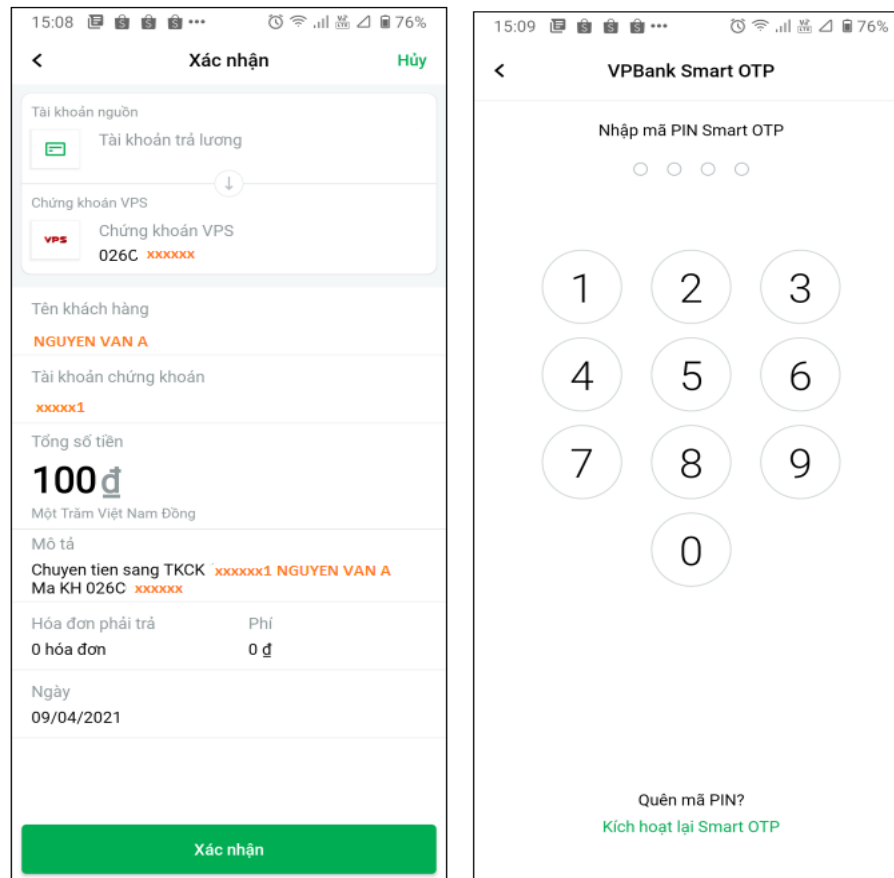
15:08 76%

<

Xác nhận

Hủy

Tài khoản nguồn

Tài khoản trả lương

Chứng khoán VPS

VPS

Chứng khoán VPS

026C xxxxxx

Tên khách hàng

NGUYEN VAN A

Tài khoản chứng khoán

xxxxx1

Tổng số tiền

100 ₫

Một Trăm Việt Nam Đồng

Mô tả

Chuyen tien sang TKCK xxxxxx1 NGUYEN VAN A Ma KH 026C xxxxxx

Hóa đơn phải trả

0 hóa đơn

Phí

0 ₫

Ngày

09/04/2021

Xác nhận

15:09 76%

<

VPBank Smart OTP

Nhập mã PIN Smart OTP

1 2 3
4 5 6
7 8 9
0

Quên mã PIN?

Kích hoạt lại Smart OTP